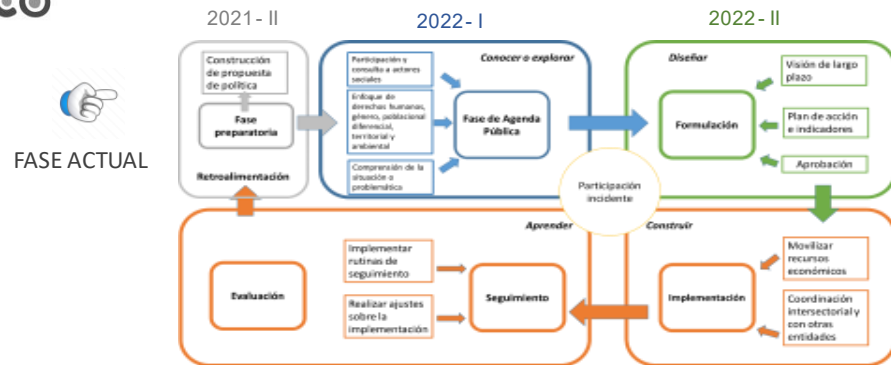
FASE ACTUAL

2021 - II

2022 - I

2022 - II

Construcción de propuesta de política

Fase preparatoria

Retroalimentación

Conocer o explorar

Participación y consulta a actores sociales

Enfoque de derechos humanos, género, poblacional diferencial, territorial y ambiental

Comprensión de la situación o problemática

Fase de Agenda Pública

Diseñar

Visión de largo plazo

Formulación

Plan de acción e indicadores

Aprobación

Participación incidente

Aprender

Evaluación

Implementar rutinas de seguimiento

Realizar ajustes sobre la implementación

Seguimiento

Construir

Implementación

Movilizar recursos económicos

Coordinación intersectorial y con otras entidades